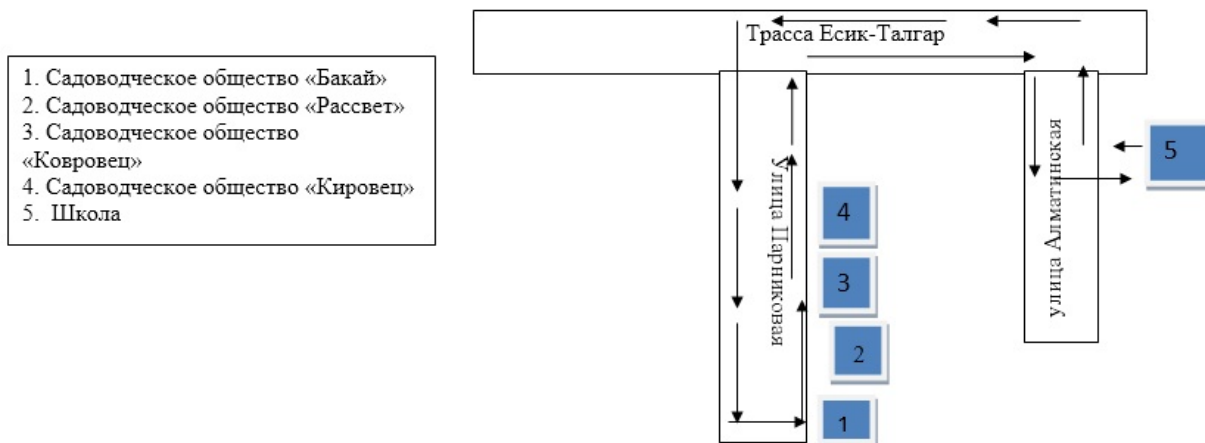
1. Садоводческое общество «Бакай»
2. Садоводческое общество «Рассвет»
3. Садоводческое общество «Ковровец»
4. Садоводческое общество «Кировец»
5. Школа

Трасса Есик-Талгар

улица Парниковая

улица Алматинская

4

3

2

1

5